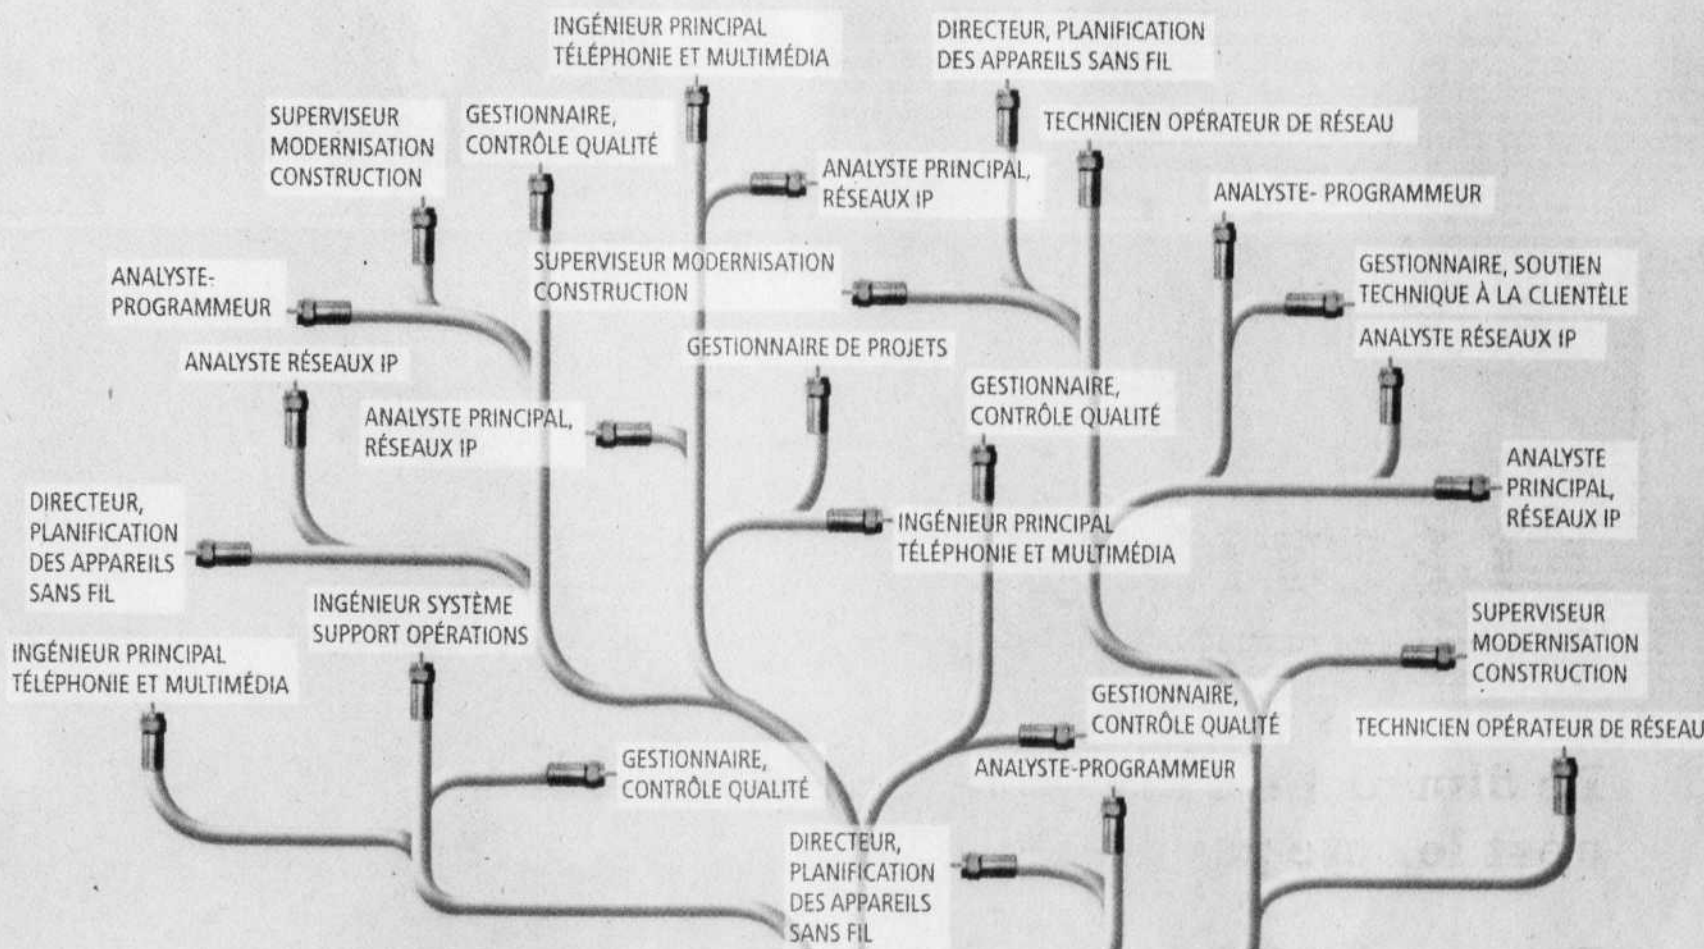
INGÉNIEUR PRINCIPAL TÉLÉPHONIE ET MULTIMÉDIA

DIRECTEUR, PLANIFICATION DES APPAREILS SANS FIL

SUPERVISEUR MODERNISATION CONSTRUCTION

GESTIONNAIRE, CONTRÔLE QUALITÉ

TECHNICIEN OPÉRATEUR DE RÉSEAU

ANALYSTE PRINCIPAL, RÉSEAUX IP

ANALYSTE- PROGRAMMEUR

ANALYSTE-PROGRAMMEUR

SUPERVISEUR MODERNISATION CONSTRUCTION

GESTIONNAIRE, SOUTIEN TECHNIQUE À LA CLIENTÈLE

ANALYSTE RÉSEAUX IP

ANALYSTE RÉSEAUX IP

GESTIONNAIRE DE PROJETS

GESTIONNAIRE, CONTRÔLE QUALITÉ

ANALYSTE PRINCIPAL, RÉSEAUX IP

ANALYSTE PRINCIPAL, RÉSEAUX IP

DIRECTEUR, PLANIFICATION DES APPAREILS SANS FIL

INGÉNIEUR PRINCIPAL TÉLÉPHONIE ET MULTIMÉDIA

INGÉNIEUR SYSTÈME SUPPORT OPÉRATIONS

SUPERVISEUR MODERNISATION CONSTRUCTION

INGÉNIEUR PRINCIPAL TÉLÉPHONIE ET MULTIMÉDIA

GESTIONNAIRE, CONTRÔLE QUALITÉ

TECHNICIEN OPÉRATEUR DE RÉSEAU

GESTIONNAIRE, CONTRÔLE QUALITÉ

ANALYSTE-PROGRAMMEUR

DIRECTEUR, PLANIFICATION DES APPAREILS SANS FIL